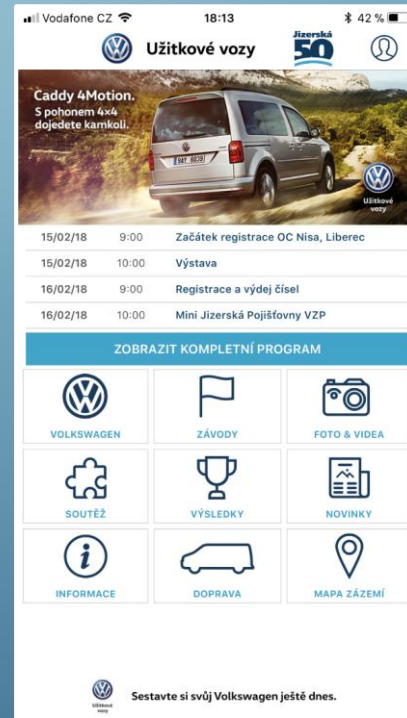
Vodafone CZ 18:13 42 %

Užitkové vozy

Jizerská 50

Caddy 4Motion.
S pohonem 4x4 dojedete kamkoli.

9AY 8838

Užitkové vozy

| 15/02/18 | 9:00 | Začátek registrace OC Nisa, Liberec |
|---|---|---|
| 15/02/18 | 10:00 | Výstava |
| 16/02/18 | 9:00 | Registrace a výdej čísel |
| 16/02/18 | 10:00 | Mini Jizerská Pojišťovny VZP |

ZOBRAZIT KOMPLETNÍ PROGRAM

VOLKSWAGEN
ZÁVODY
FOTO & VIDEA
SOUTĚŽ
VÝSLEDKY
NOVINKY
INFORMACE
DOPRAVA
MAPA ZÁZEMÍ

Užitkové vozy
Sestavte si svůj Volkswagen ještě dnes.